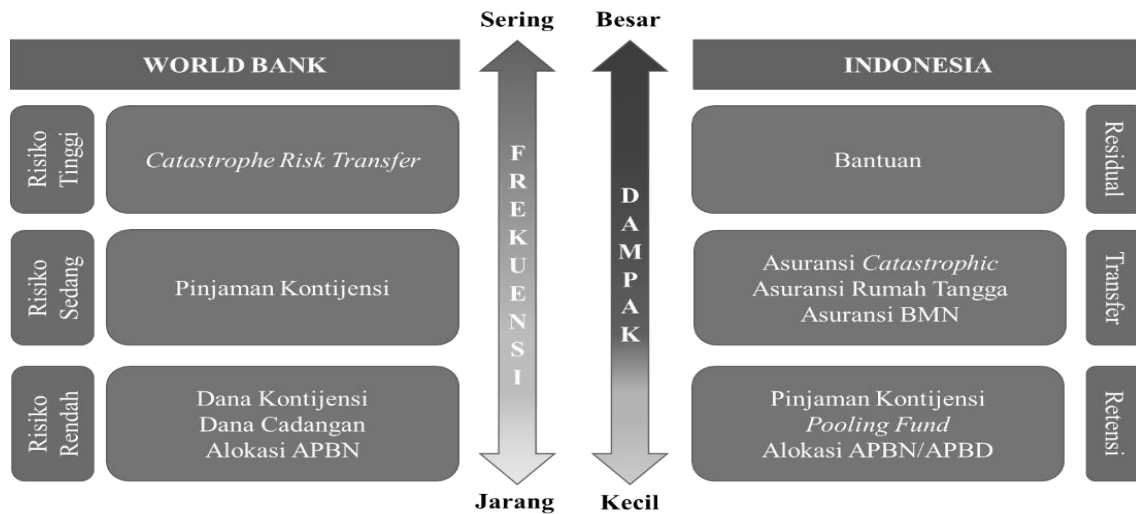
Sering Besar

WORLD BANK

INDONESIA

Risiko Tinggi

*Catastrophe Risk Transfer*

F R E K U E N S I

D A M P A K

Bantuan

Residual

Risiko Sedang

Pinjaman Kontijensi

Asuransi *Catastrophic*
Asuransi Rumah Tangga
Asuransi BMN

Transfer

Risiko Rendah

Dana Kontijensi
Dana Cadangan
Alokasi APBN

Pinjaman Kontijensi
*Pooling Fund*
Alokasi APBN/APBD

Retensi

Jarang Kecil